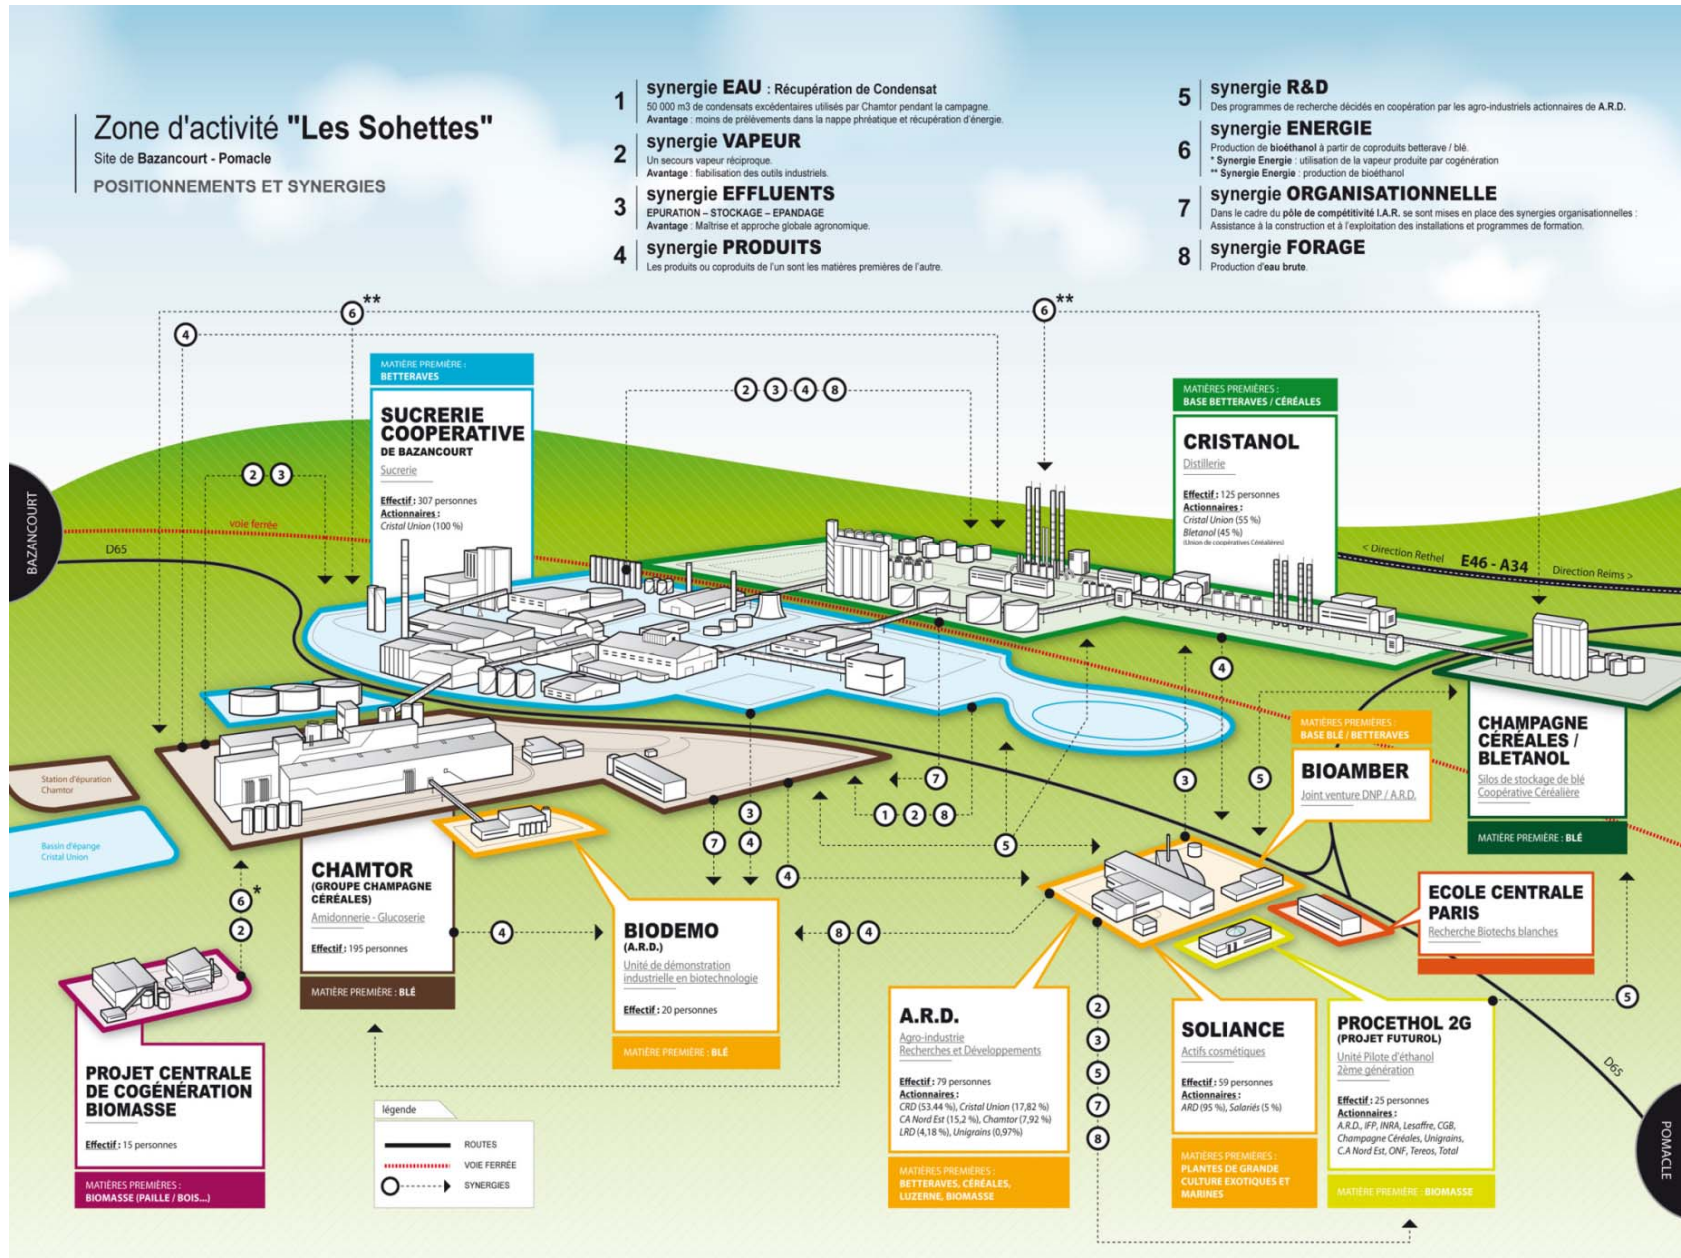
Zone d'activité "Les Sohettes"
Site de Bazancourt - Pomacle
POSITIONNEMENTS ET SYNERGIES

1 synergie EAU : Récupération de Condensat
50 000 m3 de condensats excédentaires utilisés par Chamtor pendant la campagne.
Avantage : moins de prélèvements dans la nappe phréatique et récupération d'énergie.

2 synergie VAPEUR
Un secours vapeur réciproque.
Avantage : fiabilisation des outils industriels.

3 synergie EFFLUENTS
EPURATION – STOCKAGE – EPANDAGE
Avantage : Maîtrise et approche globale agronomique.

4 synergie PRODUITS
Les produits ou coproduits de l'un sont les matières premières de l'autre.

5 synergie R&D
Des programmes de recherche décidés en coopération par les agro-industriels actionnaires de A.R.D.

6 synergie ENERGIE
Production de bioéthanol à partir de coproduits betterave / blé.
* Synergie Energie : utilisation de la vapeur produite par cogénération
** Synergie Energie : production de bioéthanol

7 synergie ORGANISATIONNELLE
Dans le cadre du pôle de compétitivité I.A.R. se sont mises en place des synergies organisationnelles : Assistance à la construction et à l'exploitation des installations et programmes de formation.

8 synergie FORAGE
Production d'eau brute.

MATIÈRE PREMIÈRE : BETTERAVES
SUCRERIE COOPERATIVE DE BAZANCOURT
Sucrerie
Effectif : 307 personnes
Actionnaires :
Cristal Union (100 %)

MATIÈRES PREMIÈRES : BASE BETTERAVES / CÉRÉALES
CRISTANOL
Distillerie
Effectif : 125 personnes
Actionnaires :
Cristal Union (55 %)
Bletanol (45 %)
(Union de coopératives Céréalières)

BAZANCOURT
voie ferrée
D65
< Direction Rethel
E46 - A34
Direction Reims >

Station d'épuration Chamtor
Bassin d'épandage Cristal Union

CHAMPAGNE CÉRÉALES / BLETANOL
Silos de stockage de blé
Coopérative Céréalière
MATIÈRE PREMIÈRE : BLÉ

MATIÈRES PREMIÈRES : BASE BLÉ / BETTERAVES
BIOAMBER
Joint venture DNP / A.R.D.

CHAMTOR
(GROUPE CHAMPAGNE CÉRÉALES)
Amidonnerie - Glucoserie
Effectif : 195 personnes
MATIÈRE PREMIÈRE : BLÉ

BIODEMO
(A.R.D.)
Unité de démonstration industrielle en biotechnologie
Effectif : 20 personnes
MATIÈRE PREMIÈRE : BLÉ

ECOLE CENTRALE PARIS
Recherche Biotechs blanches

PROJET CENTRALE DE COGÉNÉRATION BIOMASSE
Effectif : 15 personnes
MATIÈRES PREMIÈRES : BIOMASSE (PAILLE / BOIS...)

légende
ROUTES
VOIE FERRÉE
SYNERGIES

A.R.D.
Agro-industrie Recherches et Développements
Effectif : 79 personnes
Actionnaires :
CRD (53.44 %), Cristal Union (17,82 %)
CA Nord Est (15,2 %), Chamtor (7,92 %)
LRD (4,18 %), Unigrains (0,97%)
MATIÈRES PREMIÈRES : BETTERAVES, CÉRÉALES, LUZERNE, BIOMASSE

SOLIANCE
Actifs cosmétiques
Effectif : 59 personnes
Actionnaires :
ARD (95 %), Salariés (5 %)
MATIÈRES PREMIÈRES : PLANTES DE GRANDE CULTURE EXOTIQUES ET MARINES

PROCETHOL 2G
(PROJET FUTUROL)
Unité Pilote d'éthanol 2ème génération
Effectif : 25 personnes
Actionnaires :
A.R.D., IFP, INRA, Lesaffre, CGB, Champagne Céréales, Unigrains, C.A Nord Est, ONF, Tereos, Total
MATIÈRE PREMIÈRE : BIOMASSE

D65
POMACLE